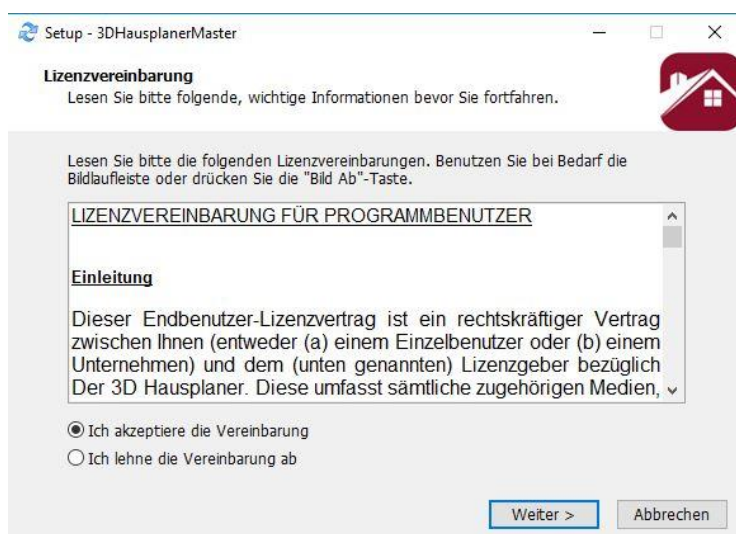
Setup - 3DHausplanerMaster

Lizenzvereinbarung
Lesen Sie bitte folgende, wichtige Informationen bevor Sie fortfahren.

Lesen Sie bitte die folgenden Lizenzvereinbarungen. Benutzen Sie bei Bedarf die Bildlaufleiste oder drücken Sie die "Bild Ab"-Taste.

LIZENZVEREINBARUNG FÜR PROGRAMMBENUTZER

Einleitung

Dieser Endbenutzer-Lizenzvertrag ist ein rechtskräftiger Vertrag zwischen Ihnen (entweder (a) einem Einzelbenutzer oder (b) einem Unternehmen) und dem (unten genannten) Lizenzgeber bezüglich Der 3D Hausplaner. Diese umfasst sämtliche zugehörigen Medien,

Ich akzeptiere die Vereinbarung
Ich lehne die Vereinbarung ab

Weiter >
Abbrechen